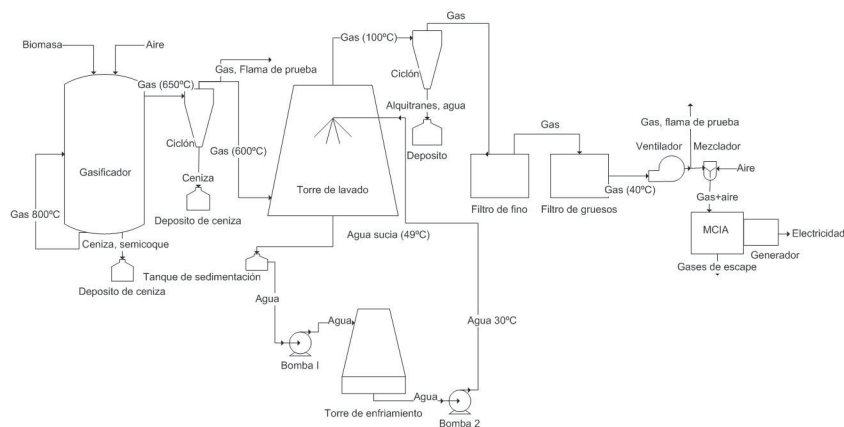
Biomasa
Aire
Gas (650ºC)
Gas, Flama de prueba
Gas (100ºC)
Gas
Ciclón
Alquitranes, agua
Deposito
Gasificador
Ciclón
Gas (600ºC)
Ceniza
Deposito de ceniza
Torre de lavado
Gas
Filtro de fino
Filtro de gruesos
Gas (40ºC)
Ventilador
Gas, flama de prueba
Mezclador
Aire
Gas+aire
MCIA
Electricidad
Generador
Gases de escape
Gas 800ºC
Ceniza, semicoque
Deposito de ceniza
Agua sucia (49ºC)
Tanque de sedimentación
Agua
Agua
Agua 30ºC
Bomba I
Agua
Torre de enfriamiento
Bomba 2